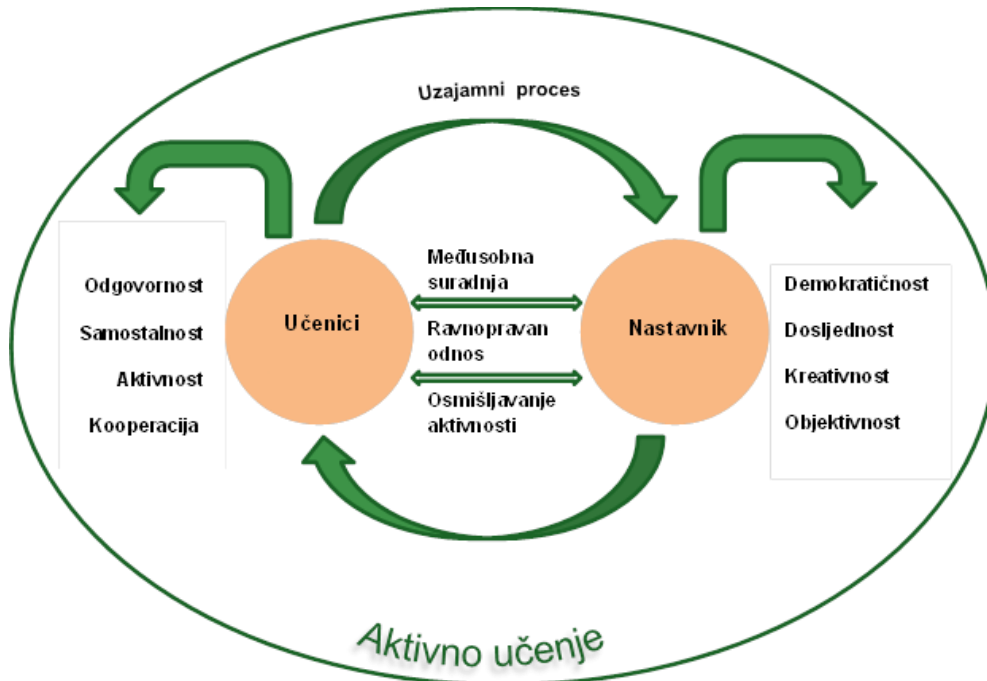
Uzajamni proces

Odgovornost
Samostalnost
Aktivnost
Kooperacija

Učenici

Međusobna suradnja
Ravnopravan odnos
Osmišljavanje aktivnosti

Nastavnik

Demokratičnost
Dosljednost
Kreativnost
Objektivnost

Aktivno učenje